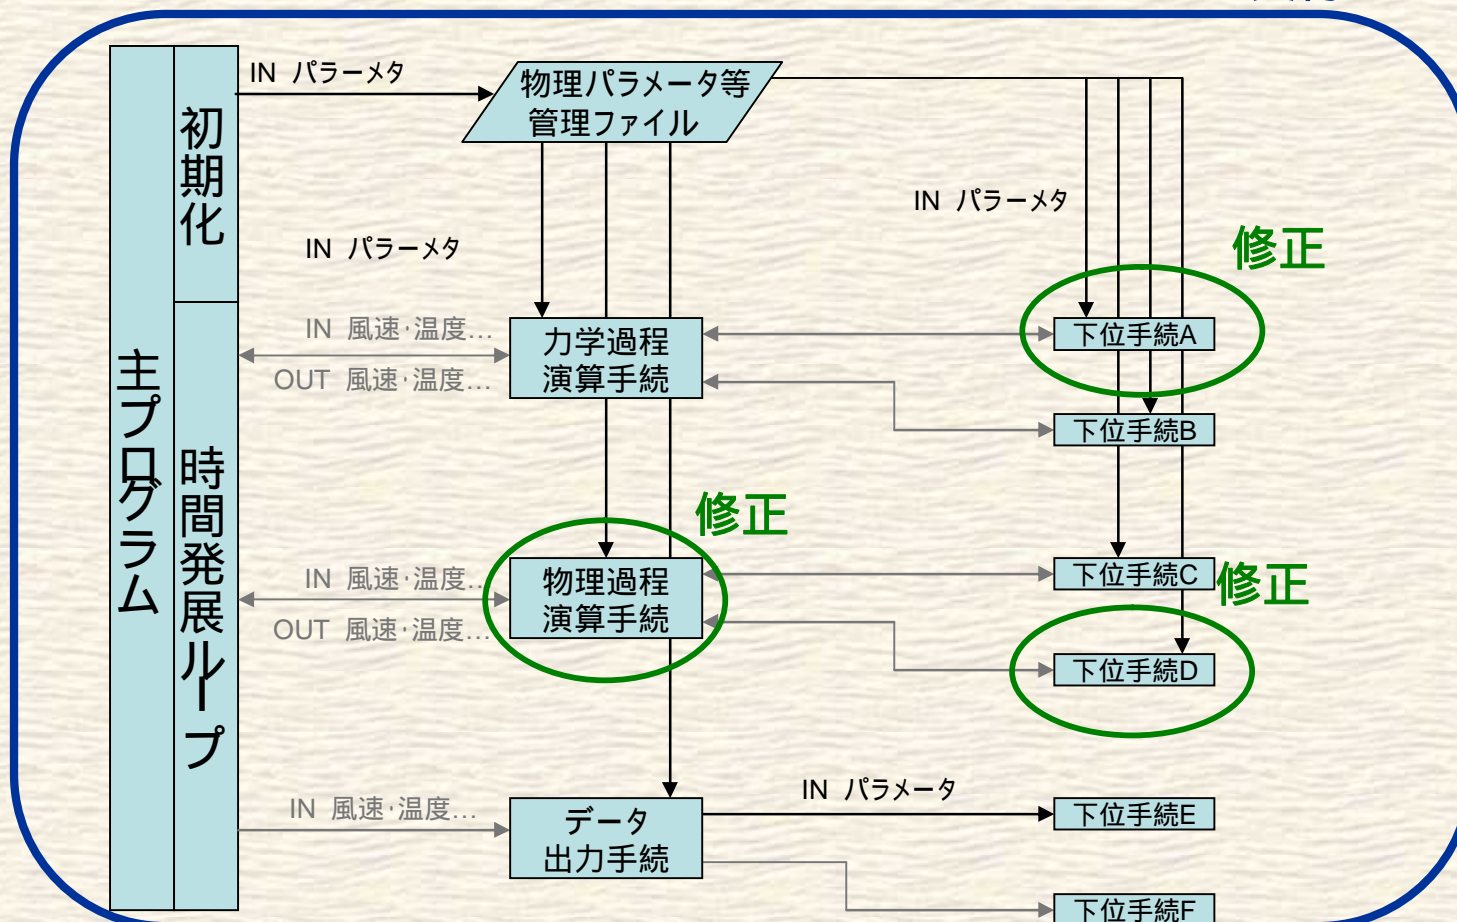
主プログラム

初期化

時間発展ループ

IN パラーメタ

物理パラメータ等管理ファイル

IN パラーメタ

IN パラーメタ

修正

IN 風速・温度…

OUT 風速・温度…

力学過程演算手続

下位手続A

下位手続B

修正

IN 風速・温度…

OUT 風速・温度…

物理過程演算手続

下位手続C

修正

下位手続D

IN 風速・温度…

データ出力手続

IN パラメータ

下位手続E

下位手続F